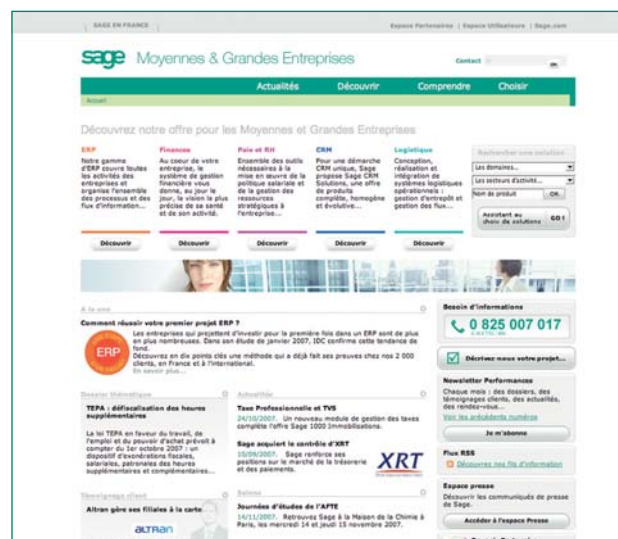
SAGE EN FRANCE

Espace Partenaires | Espace Utilisateurs | Sage.com

sage Moyennes & Grandes Entreprises

Contact

Actualités Découvrir Comprendre Choisir

Accueil

Découvrez notre offre pour les Moyennes et Grandes Entreprises

ERP
Notre gamme d'ERP couvre toutes les activités des entreprises et organise l'ensemble des processus et des flux d'information...

Finances
Au cœur de votre entreprise, le système de gestion financière vous donne, au jour le jour, la vision la plus précise de sa santé et de son activité.

Paie et RH
Ensemble des outils nécessaires à la mise en œuvre de la politique salariale et de la gestion des ressources stratégiques à l'entreprise...

CRM
Pour une démarche CRM unique, Sage propose Sage CRM Solutions, une offre de produits complète, homogène et évolutive...

Logistique
Conception, réalisation et intégration de systèmes logistiques opérationnels : gestion d'entrepôt et gestion des flux...

Rechercher une solution
Les domaines...
Les secteurs d'activité...
Nom de produit OK
Assistant au choix de solutions GO !

Découvrir Découvrir Découvrir Découvrir Découvrir

A la une
Comment réussir votre premier projet ERP ?
Les entreprises qui projettent d'investir pour la première fois dans un ERP sont de plus en plus nombreuses. Dans son étude de janvier 2007, IDC confirme cette tendance de fond.
Découvrez en dix points clés une méthode qui a déjà fait ses preuves chez nos 2 000 clients, en France et à l'international.
En savoir plus...

ERP

Besoin d'informations
0 825 007 017

Décrivez nous votre projet...

Dossier thématique
TEPA : défiscalisation des heures supplémentaires
La loi TEPA en faveur du travail, de l'emploi et du pouvoir d'achat prévoit à compter du 1er octobre 2007 : un dispositif d'exonérations fiscales, salariales, patronales des heures supplémentaires et complémentaires...

Actualités
Taxe Professionnelle et TVS
24/10/2007. Un nouveau module de gestion des taxes complète l'offre Sage 1000 Immobilisations.
Sage acquiert le contrôle d'XRT
19/09/2007. Sage renforce ses positions sur le marché de la trésorerie et des paiements.

XRT

Newsletter Performances
Chaque mois : des dossiers, des témoignages clients, des actualités, des rendez-vous...
Voir les précédents numéros
Je m'abonne

Flux RSS
Découvrez nos fils d'information

Témoignage client
Altran gère ses filiales à la carte
ALTRAN

Salons
Journées d'études de l'AFTE
14/11/2007. Retrouvez Sage à la Maison de la Chimie à Paris, les mercredi 14 et jeudi 15 novembre 2007.

Espace presse
Découvrir les communiqués de presse de Sage.
Accéder à l'espace Presse